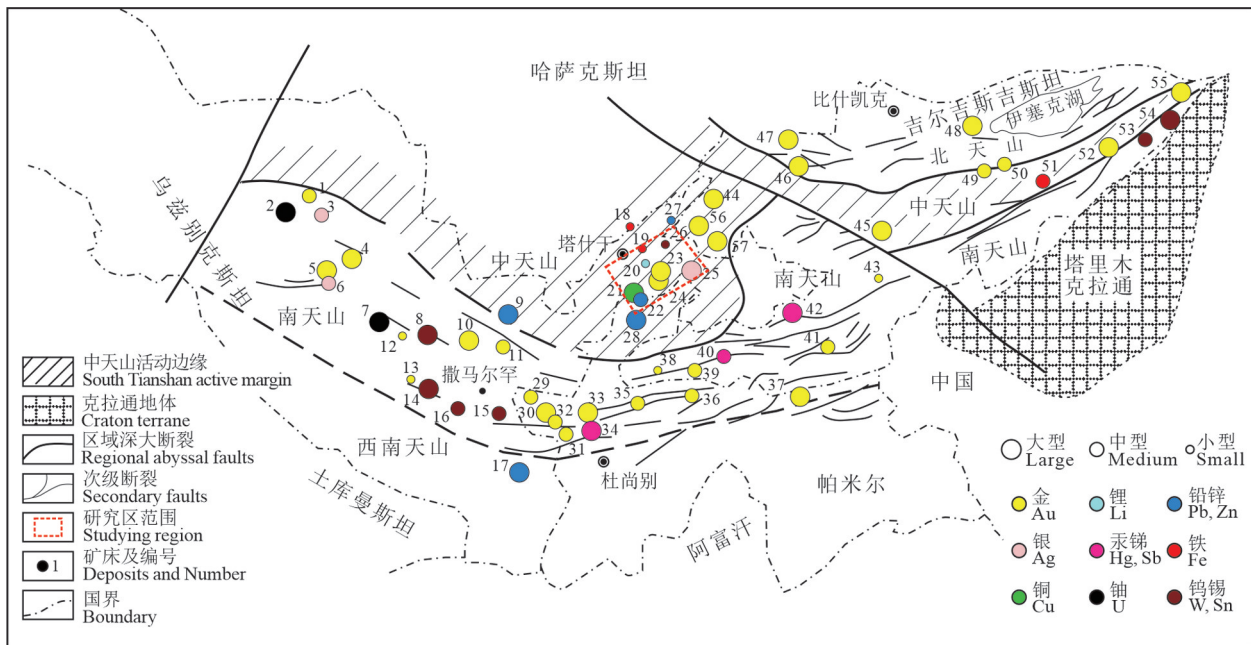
哈萨克斯坦
比什凯克
吉尔吉斯吉斯坦
伊塞克湖
北天山
中天山
南天山
塔里木克拉通
乌兹别克斯坦
塔什干
中天山
南天山
南天山
撒马尔罕
西南天山
土库曼斯坦
杜尚别
帕米尔
阿富汗
中国

1 2 3 4 5 6 7 8 9 10 11 12 13 14 15 16 17 18 19 20 21 22 23 24 25 26 27 28 29 30 31 32 33 34 35 36 37 38 39 40 41 42 43 44 45 46 47 48 49 50 51 52 53 54 55 56 57

中天山活动边缘
South Tianshan active margin
克拉通地体
Craton terrane
区域深大断裂
Regional abyssal faults
次级断裂
Secondary faults
研究区范围
Studying region
1 矿床及编号
Deposits and Number
国界
Boundary

大型 Large
中型 Medium
小型 Small
金 Au
锂 Li
铅锌 Pb, Zn
银 Ag
汞锑 Hg, Sb
铁 Fe
铜 Cu
铀 U
钨锡 W, Sn